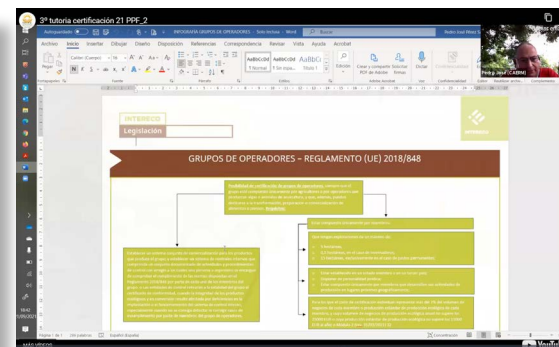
3ª tutoria certificación 21 PPF_2

Archivo Inicio Insertar Dibujar Diseño Disposición Referencias Correspondencia Revisar Vista Ayuda Acrobat

INTERECO
Legislación

GRUPOS DE OPERADORES – REGLAMENTO (UE) 2018/848

Posibilidad de certificación de grupos de operadores

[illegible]

Página 1 de 1 Español (España)